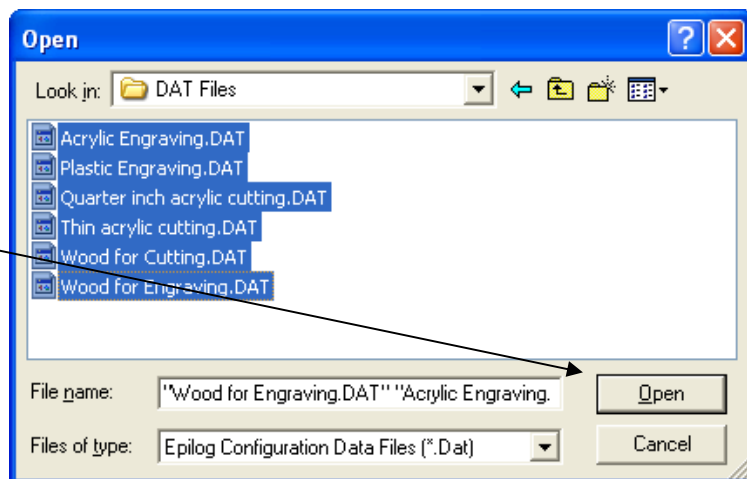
Open

Look in: DAT Files

Acrylic Engraving.DAT
Plastic Engraving.DAT
Quarter inch acrylic cutting.DAT
Thin acrylic cutting.DAT
Wood for Cutting.DAT
Wood for Engraving.DAT

File name: "Wood for Engraving.DAT" "Acrylic Engraving.

Open

Files of type: Epilog Configuration Data Files (*.Dat)

Cancel